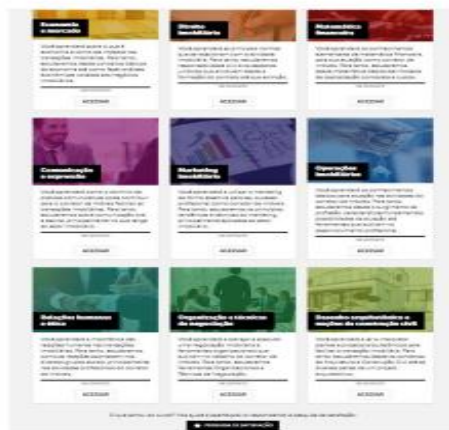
Economia e mercado

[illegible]

ACESSAR

Direito Imobiliário

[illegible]

ACESSAR

Matemática financeira

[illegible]

ACESSAR

Comunicação e expressão

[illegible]

ACESSAR

Marketing Imobiliário

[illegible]

ACESSAR

Operações Imobiliárias

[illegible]

ACESSAR

Relações humanas e ética

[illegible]

ACESSAR

Organização e técnicas de negociação

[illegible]

ACESSAR

Desenho arquitetônico e noções de construção civil

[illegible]

ACESSAR

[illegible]

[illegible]